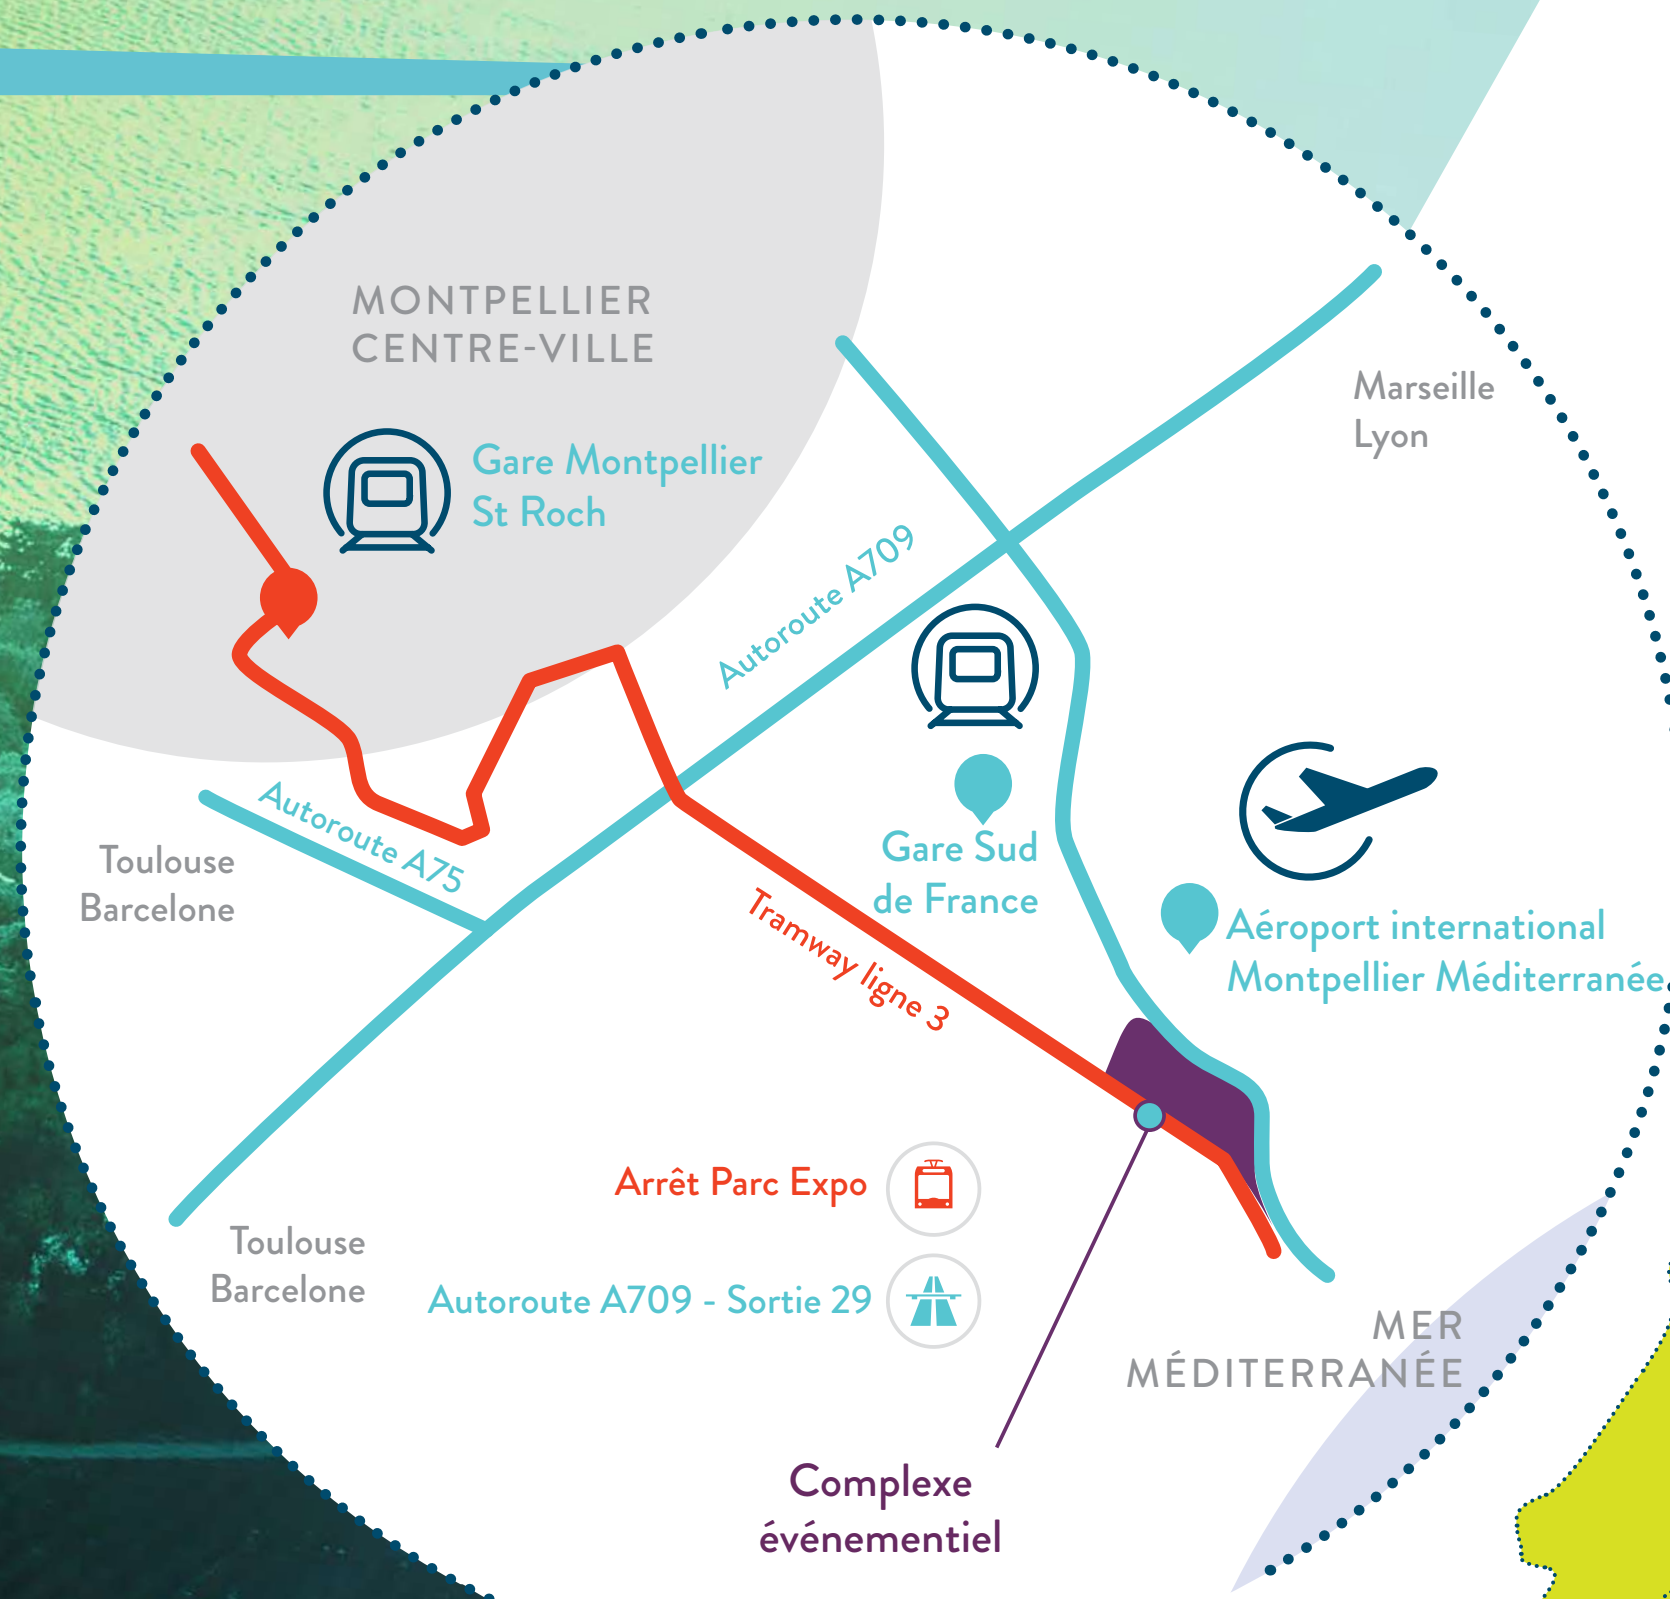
MONTPELLIER CENTRE-VILLE

Gare Montpellier St Roch

Marseille Lyon

Autoroute A709

Autoroute A75

Toulouse Barcelone

Gare Sud de France

Aéroport international Montpellier Méditerranée

Tramway ligne 3

Arrêt Parc Expo

Autoroute A709 - Sortie 29

Toulouse Barcelone

MER MÉDITERRANÉE

Complexe événementiel